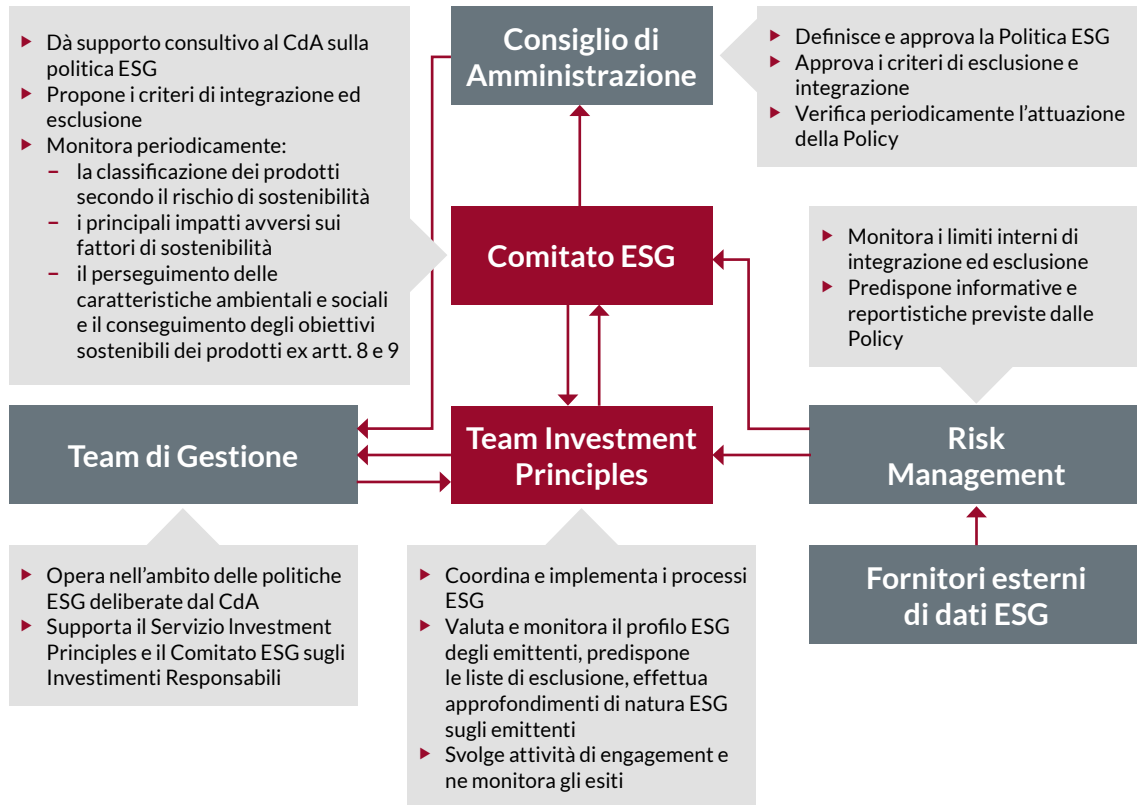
- Dà supporto consultivo al CdA sulla politica ESG
- Propone i criteri di integrazione ed esclusione
- Monitora periodicamente:
  - la classificazione dei prodotti secondo il rischio di sostenibilità
  - i principali impatti avversi sui fattori di sostenibilità
  - il perseguimento delle caratteristiche ambientali e sociali e il conseguimento degli obiettivi sostenibili dei prodotti ex artt. 8 e 9

Consiglio di Amministrazione

- Definisce e approva la Politica ESG
- Approva i criteri di esclusione e integrazione
- Verifica periodicamente l'attuazione della Policy

Comitato ESG

- Monitora i limiti interni di integrazione ed esclusione
- Predispone informative e reportistiche previste dalle Policy

Team di Gestione

Team Investment Principles

Risk Management

Fornitori esterni di dati ESG

- Opera nell'ambito delle politiche ESG deliberate dal CdA
- Supporta il Servizio Investment Principles e il Comitato ESG sugli Investimenti Responsabili

- Coordina e implementa i processi ESG
- Valuta e monitora il profilo ESG degli emittenti, predispone le liste di esclusione, effettua approfondimenti di natura ESG sugli emittenti
- Svolge attività di engagement e ne monitora gli esiti